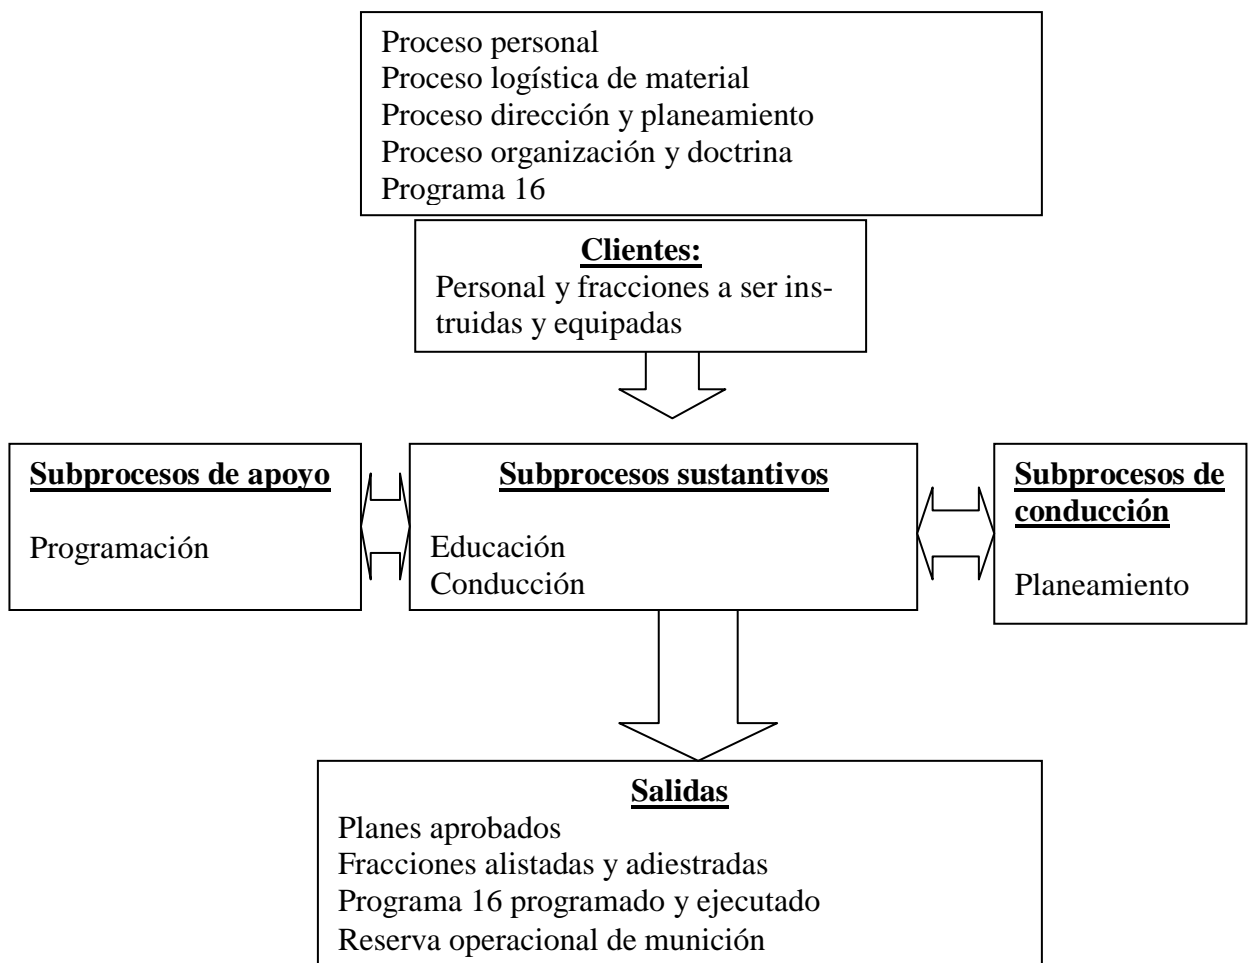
Proceso personal
Proceso logística de material
Proceso dirección y planeamiento
Proceso organización y doctrina
Programa 16

**Clientes:**
Personal y fracciones a ser instruidas y equipadas

**Subprocesos de apoyo**

Programación

**Subprocesos sustantivos**

Educación
Conducción

**Subprocesos de conducción**

Planeamiento

**Salidas**
Planes aprobados
Fracciones alistadas y adiestradas
Programa 16 programado y ejecutado
Reserva operacional de munición